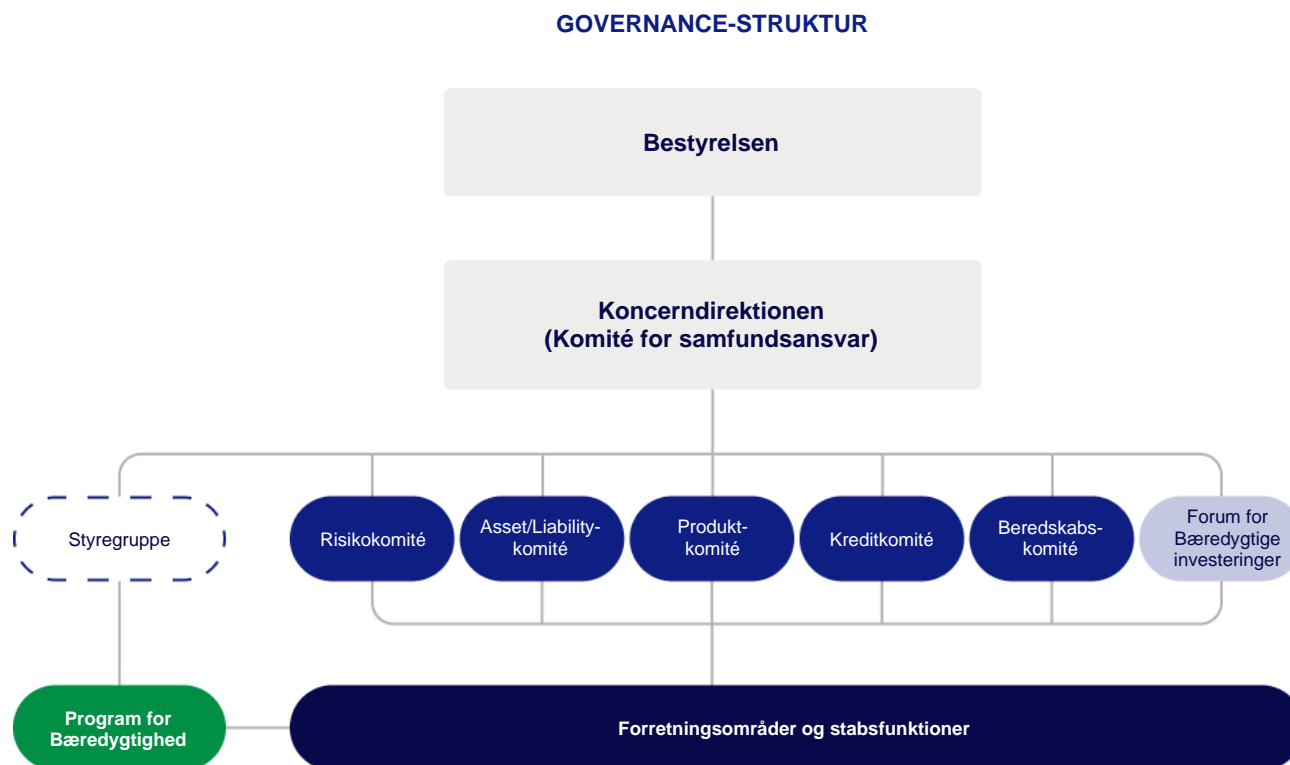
GOVERNANCE-STRUKTUR

Bestyrelsen

Koncerndirektionen
(Komité for samfundsansvar)

Styregruppe

Risikokomité

Asset/Liability-komité

Produktkomité

Kreditkomité

Beredskabskomité

Forum for Bæredygtige investeringer

Program for Bæredygtighed

Forretningsområder og stabsfunktioner